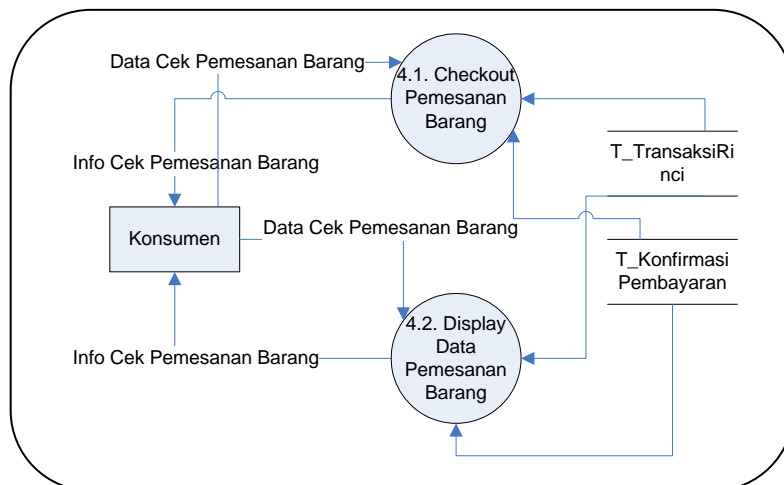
Data Cek Pemesanan Barang

4.1. Checkout Pemesanan Barang

Info Cek Pemesanan Barang

T_TransaksiRinci

Konsumen

Data Cek Pemesanan Barang

T_Konfirmasi Pembayaran

Info Cek Pemesanan Barang

4.2. Display Data Pemesanan Barang